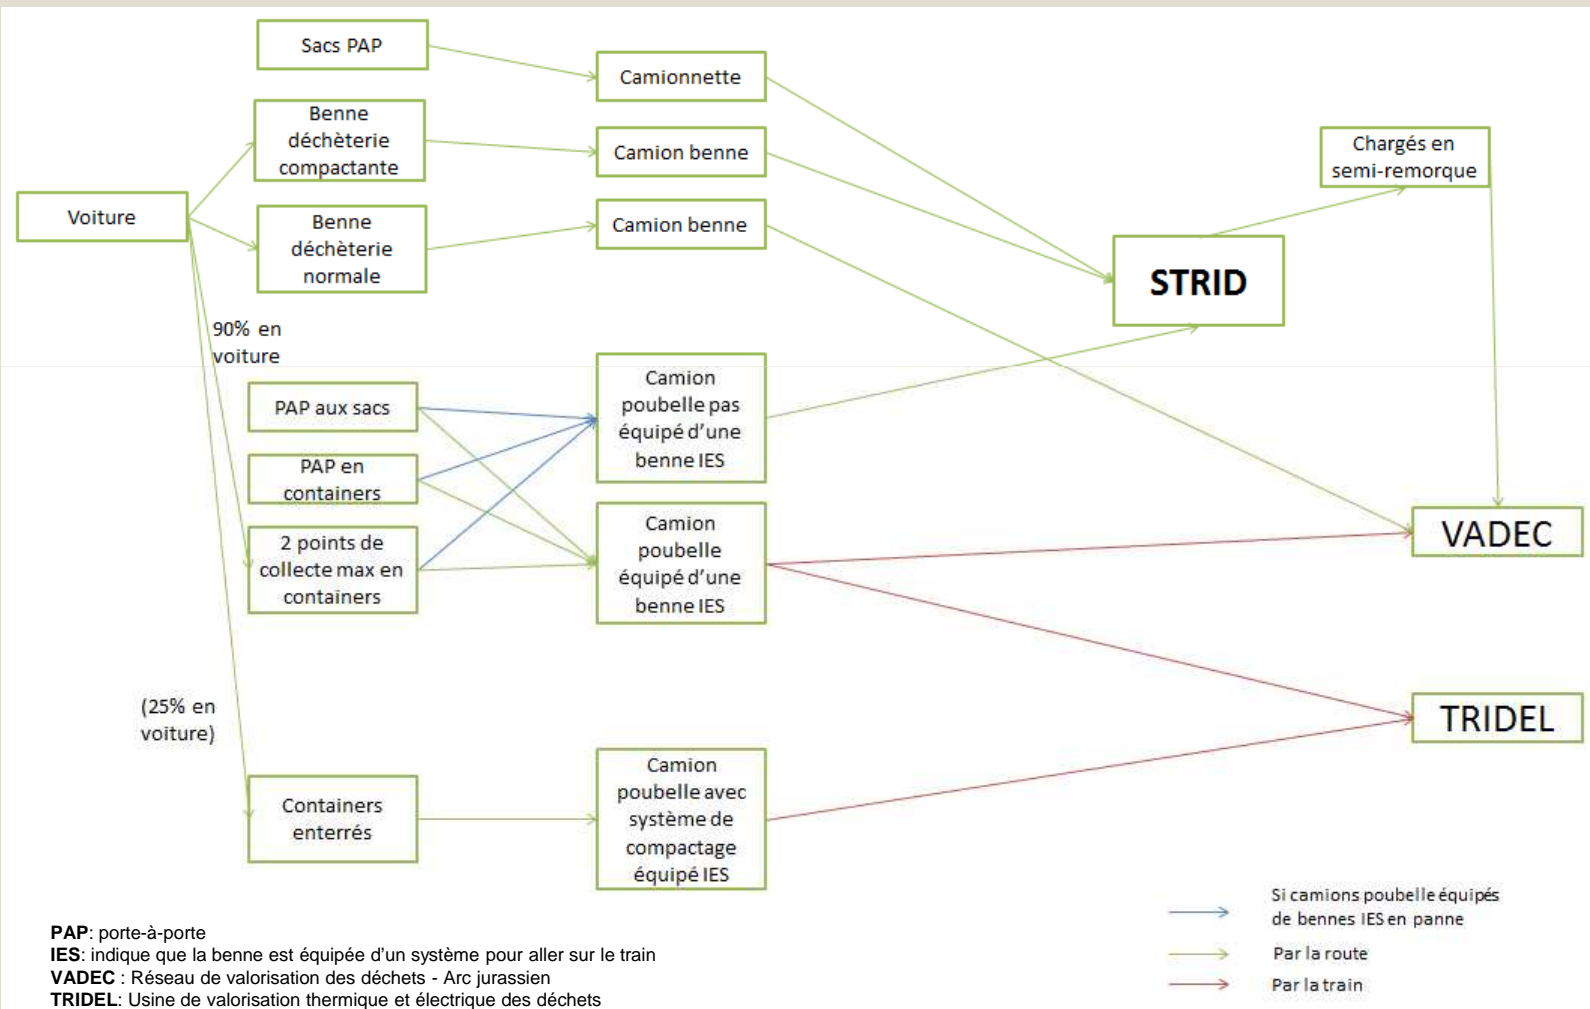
Sacs PAP

Camionnette

Benne déchèterie compactante

Camion benne

Chargés en semi-remorque

Voiture

Benne déchèterie normale

Camion benne

STRID

90% en voiture

PAP aux sacs

Camion poubelle pas équipé d'une benne IES

PAP en containers

2 points de collecte max en containers

Camion poubelle équipé d'une benne IES

VADEC

TRIDEL

(25% en voiture)

Containers enterrés

Camion poubelle avec système de compactage équipé IES

Si camions poubelle équipés de bennes IES en panne

Par la route

Par la train

**PAP**: porte-à-porte
**IES**: indique que la benne est équipée d'un système pour aller sur le train
**VADEC** : Réseau de valorisation des déchets - Arc jurassien
**TRIDEL**: Usine de valorisation thermique et électrique des déchets